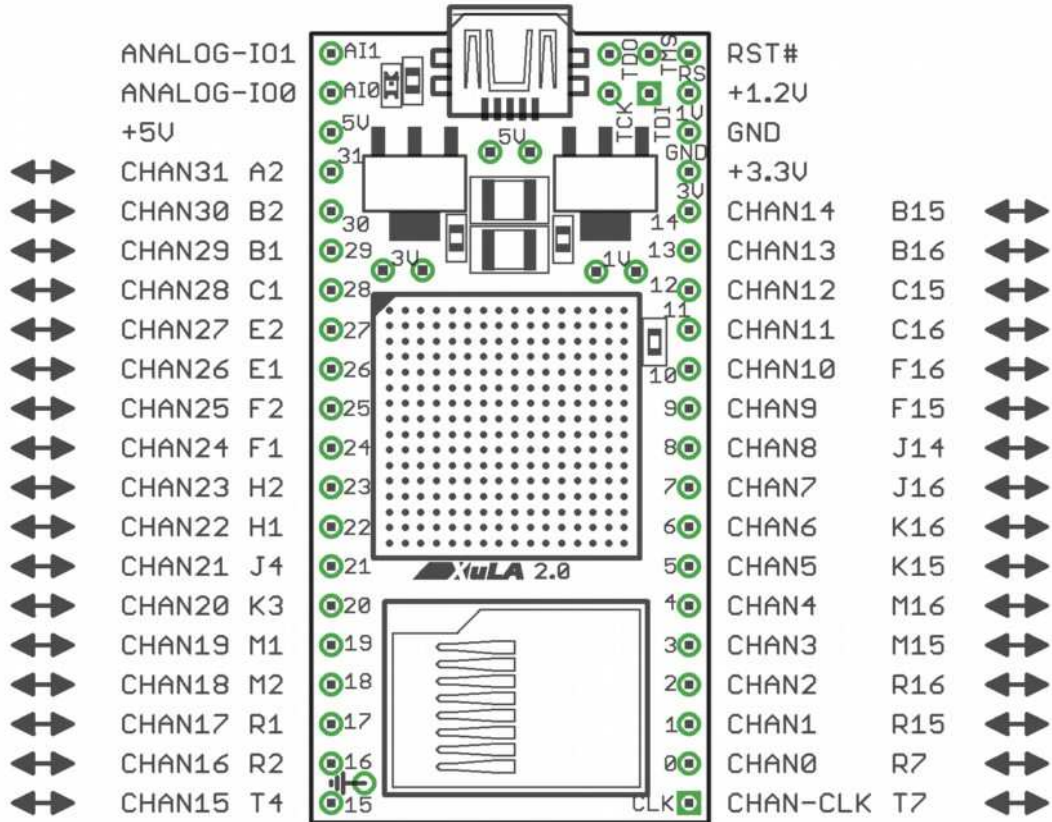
ANALOG-IO1 AI1
ANALOG-IO0 AI0
+5V 5V
CHAN31 A2 31
CHAN30 B2 30
CHAN29 B1 29
CHAN28 C1 28
CHAN27 E2 27
CHAN26 E1 26
CHAN25 F2 25
CHAN24 F1 24
CHAN23 H2 23
CHAN22 H1 22
CHAN21 J4 21
CHAN20 K3 20
CHAN19 M1 19
CHAN18 M2 18
CHAN17 R1 17
CHAN16 R2 16
CHAN15 T4 15

5V
3V
1V
TCK TDO TDI TMS

RST# TRS
+1.2V 1V
GND GND
+3.3V 3V
CHAN14 B15 14
CHAN13 B16 13
CHAN12 C15 12
CHAN11 C16 11
CHAN10 F16 10
CHAN9 F15 9
CHAN8 J14 8
CHAN7 J16 7
CHAN6 K16 6
CHAN5 K15 5
CHAN4 M16 4
CHAN3 M15 3
CHAN2 R16 2
CHAN1 R15 1
CHAN0 R7 0
CHAN-CLK T7 CLK

XuLA 2.0